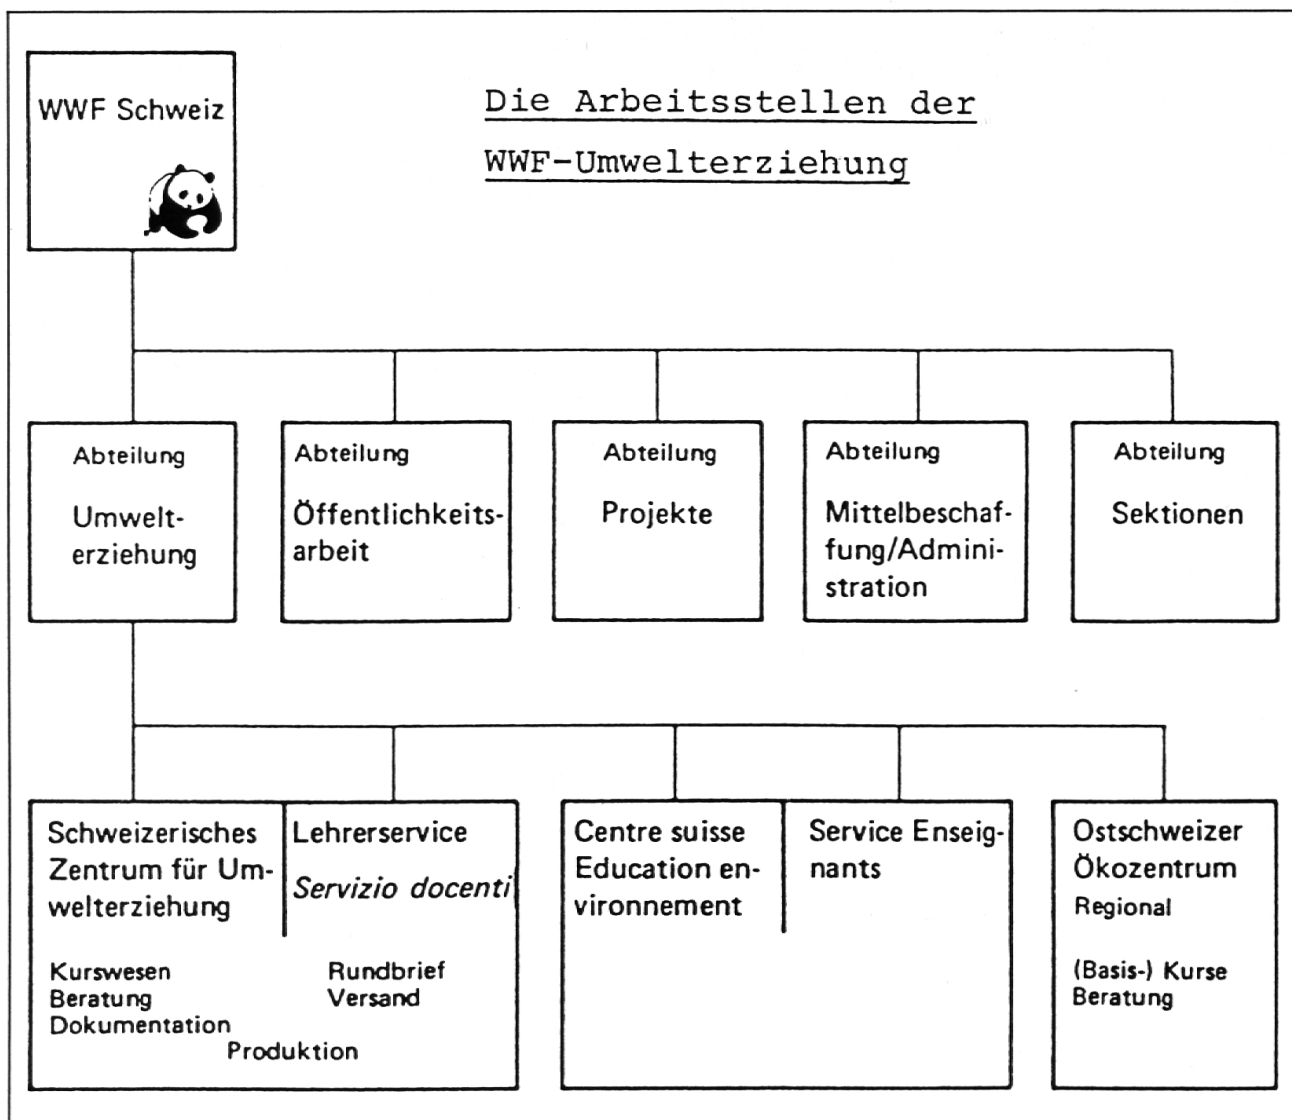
WWF Schweiz

Die Arbeitsstellen der WWF-Umwelterziehung

Abteilung Umwelterziehung

Abteilung Öffentlichkeitsarbeit

Abteilung Projekte

Abteilung Mittelbeschaffung/Administration

Abteilung Sektionen

Schweizerisches Zentrum für Umwelterziehung

Lehrerservice
Servizio docenti

Kurswesen
Beratung
Dokumentation

Rundbrief
Versand

Produktion

Centre suisse Education environnement

Service Enseignants

Ostschweizer Ökozentrum
Regional

(Basis-) Kurse
Beratung